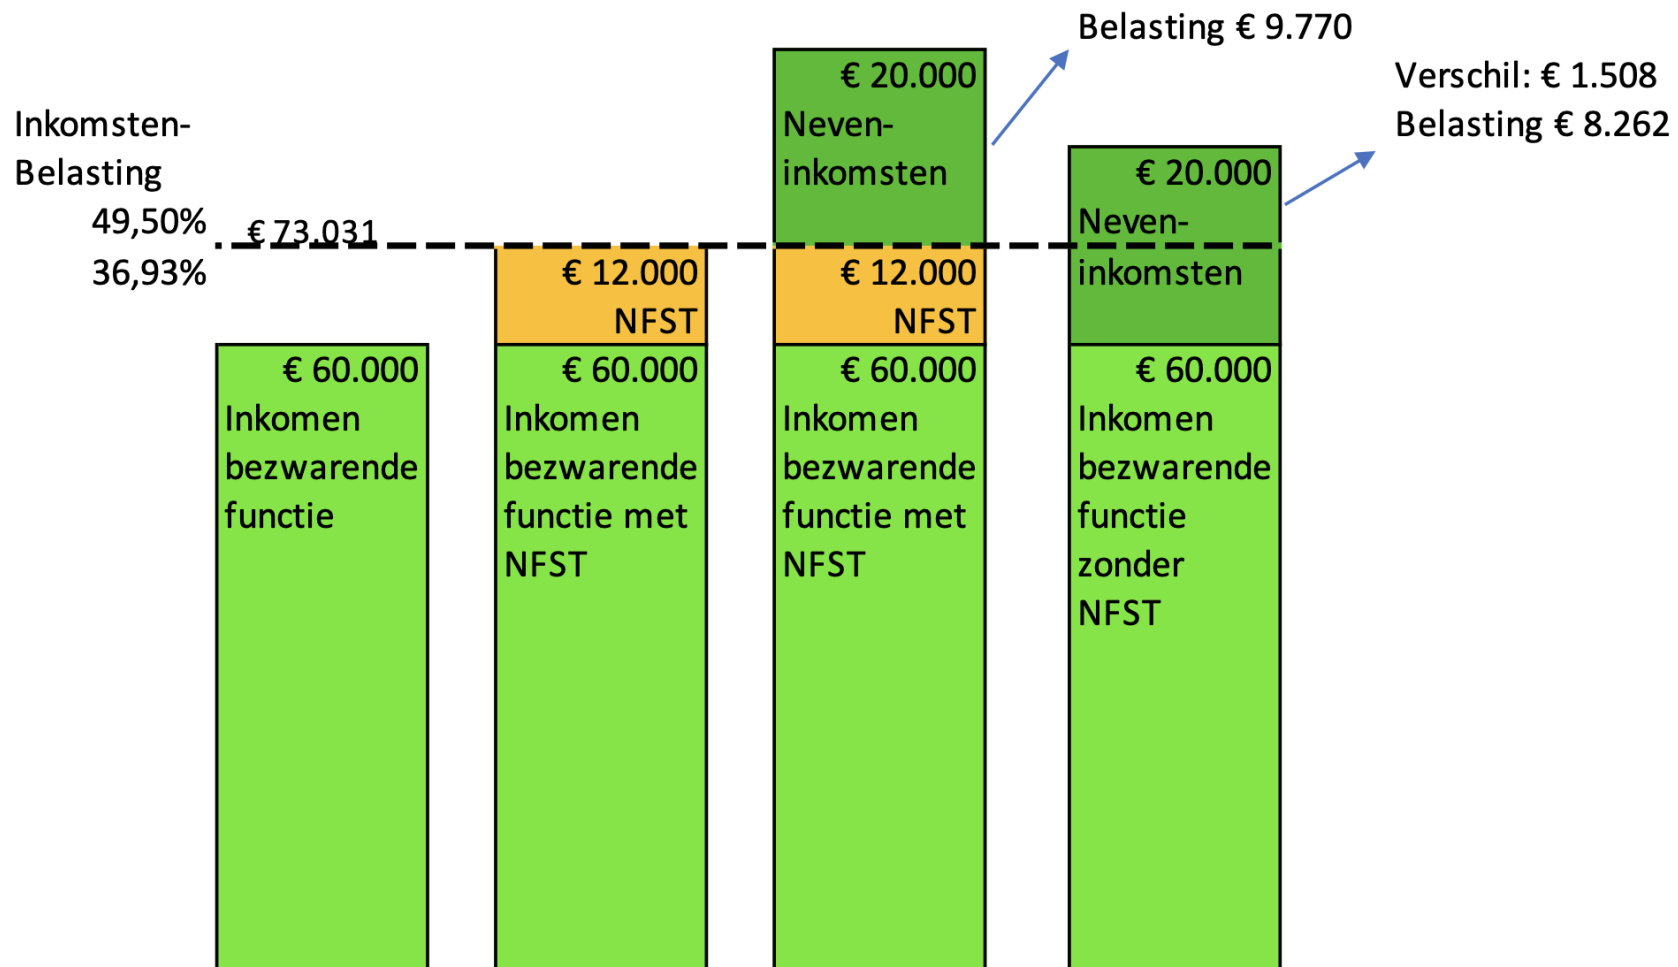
Belasting € 9.770

Verschil: € 1.508
Belasting € 8.262

Inkomsten-
Belasting

49,50%
36,93%

€ 73.031

€ 60.000
Inkomen bezwarende functie

€ 12.000
NFST

€ 60.000
Inkomen bezwarende functie met NFST

€ 20.000
Neven-inkomsten

€ 12.000
NFST

€ 60.000
Inkomen bezwarende functie met NFST

€ 20.000
Neven-inkomsten

€ 60.000
Inkomen bezwarende functie zonder NFST